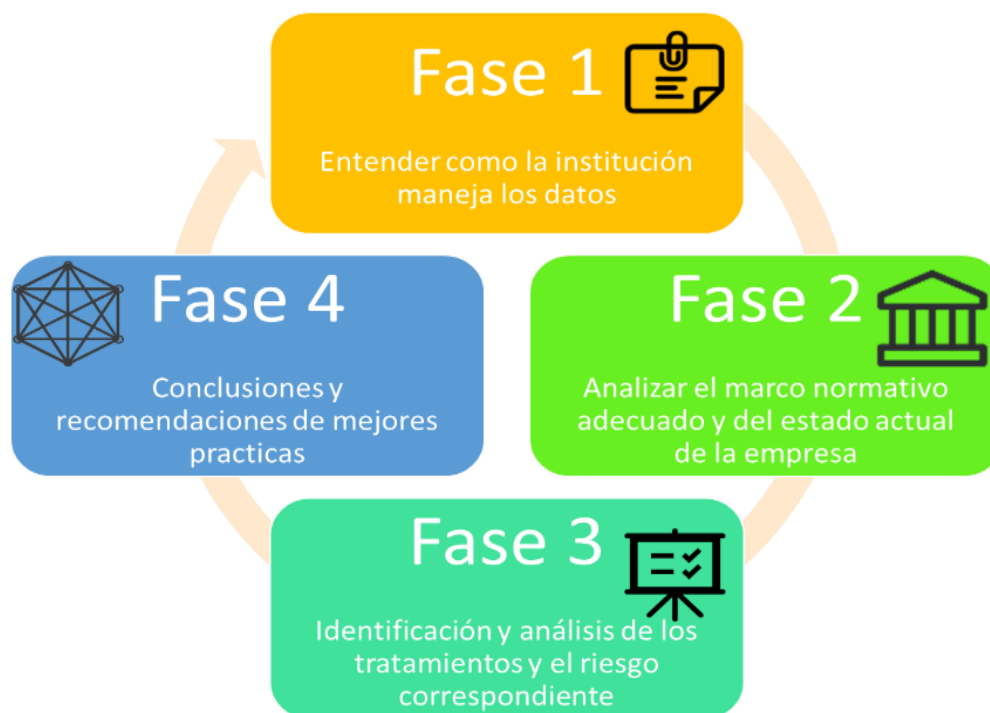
Fase 1

Entender como la institución maneja los datos

Fase 4

Conclusiones y recomendaciones de mejores practicas

Fase 2

Analizar el marco normativo adecuado y del estado actual de la empresa

Fase 3

Identificación y análisis de los tratamientos y el riesgo correspondiente